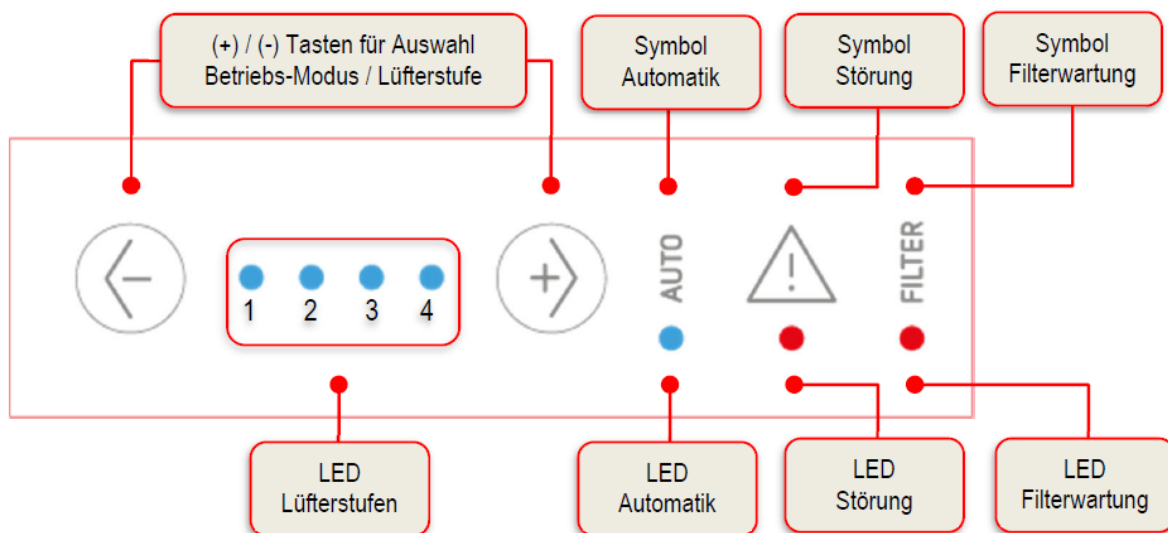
(+) / (-) Tasten für Auswahl Betriebs-Modus / Lüfterstufe

Symbol Automatik

Symbol Störung

Symbol Filterwartung

1 2 3 4

AUTO

FILTER

LED Lüfterstufen

LED Automatik

LED Störung

LED Filterwartung